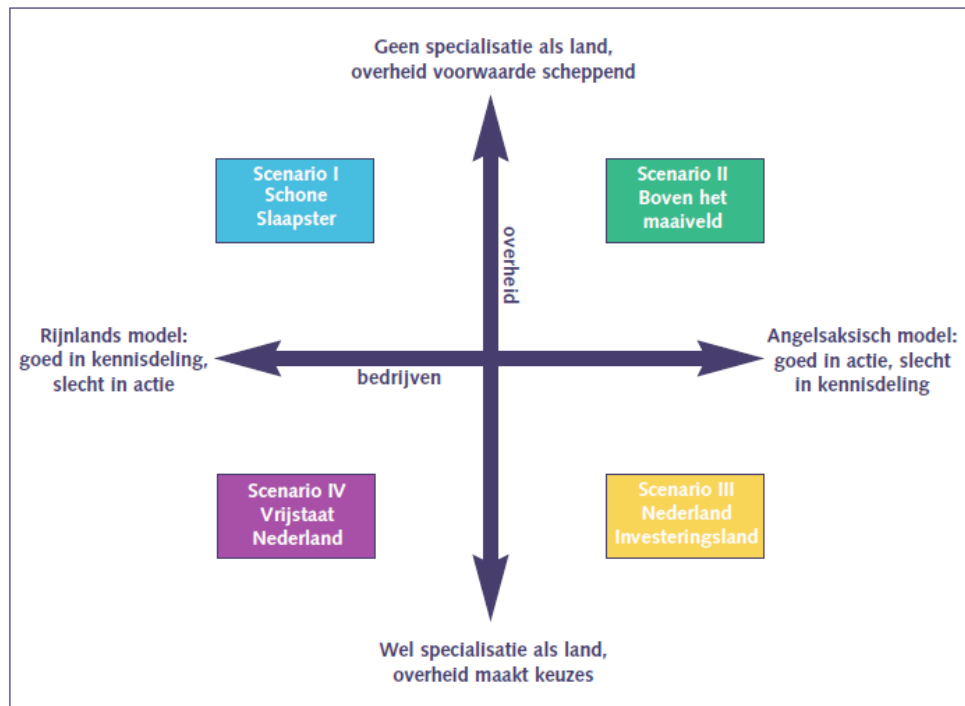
Geen specialisatie als land, overheid voorwaarde scheppend

Scenario I
Schone
Slaapster

Scenario II
Boven het
maaiveld

overheid

Rijnlands model: goed in kennisdeling, slecht in actie

bedrijven

Angelsaksisch model: goed in actie, slecht in kennisdeling

Scenario IV
Vrijstaat
Nederland

Scenario III
Nederland
Investeringsland

Wel specialisatie als land, overheid maakt keuzes